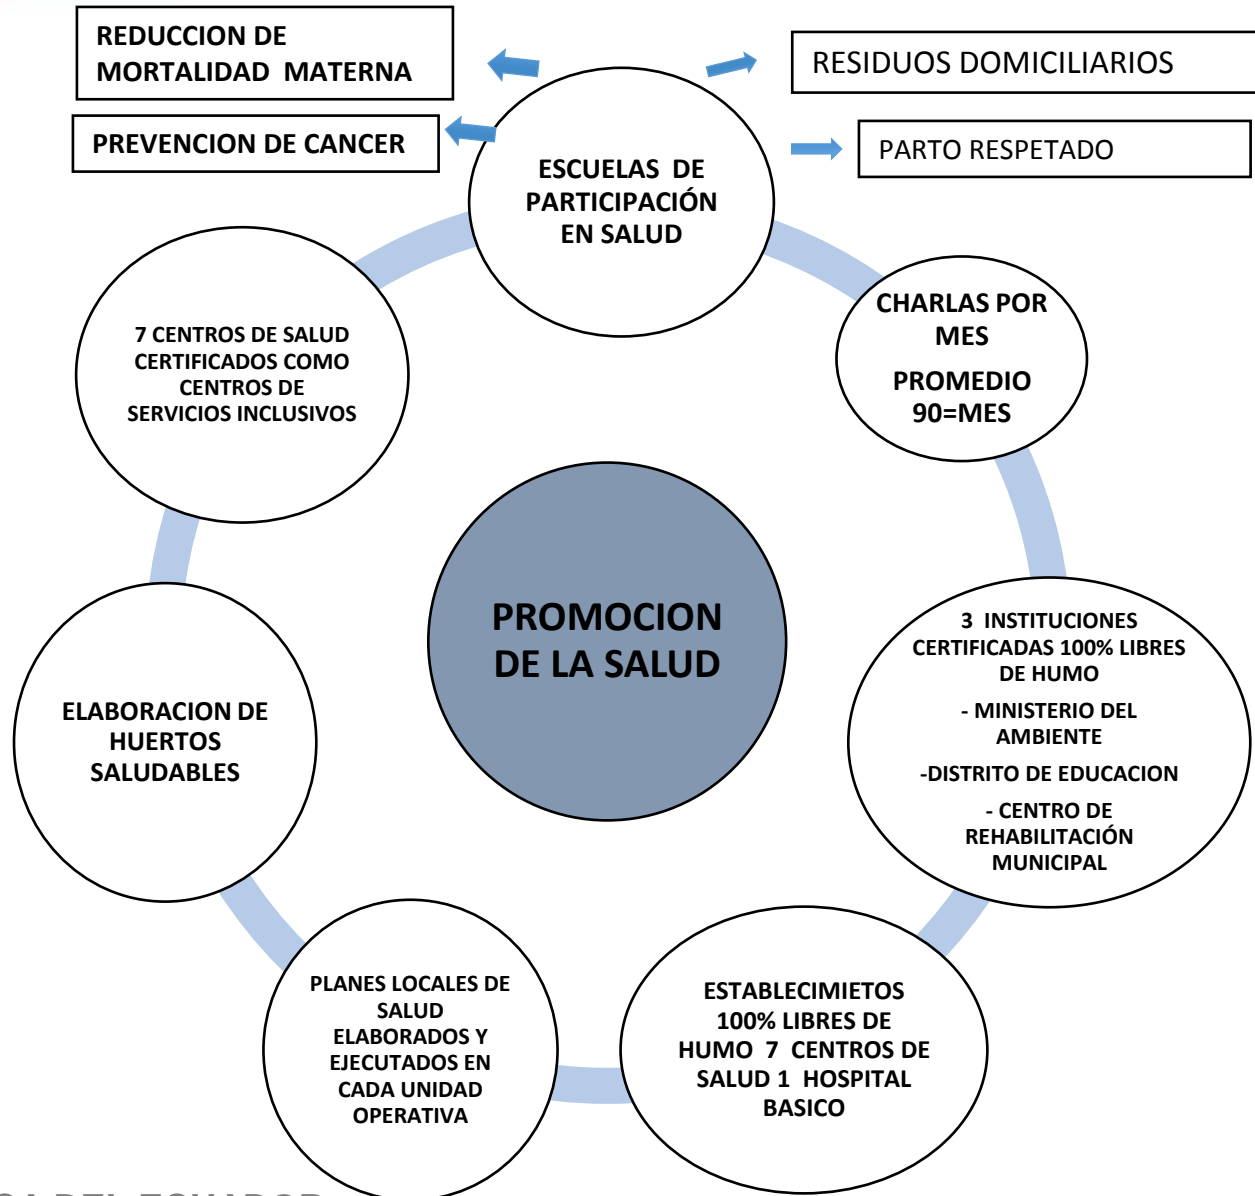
REDUCCION DE MORTALIDAD MATERNA

PREVENCION DE CANCER

RESIDUOS DOMICILIARIOS

PARTO RESPETADO

ESCUELAS DE PARTICIPACIÓN EN SALUD

CHARLAS POR MES

PROMEDIO 90=MES

3 INSTITUCIONES CERTIFICADAS 100% LIBRES DE HUMO

- MINISTERIO DEL AMBIENTE

-DISTRITO DE EDUCACION

- CENTRO DE REHABILITACIÓN MUNICIPAL

ESTABLECIMIETOS 100% LIBRES DE HUMO 7 CENTROS DE SALUD 1 HOSPITAL BASICO

PLANES LOCALES DE SALUD ELABORADOS Y EJECUTADOS EN CADA UNIDAD OPERATIVA

ELABORACION DE HUERTOS SALUDABLES

7 CENTROS DE SALUD CERTIFICADOS COMO CENTROS DE SERVICIOS INCLUSIVOS

PROMOCION DE LA SALUD

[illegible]